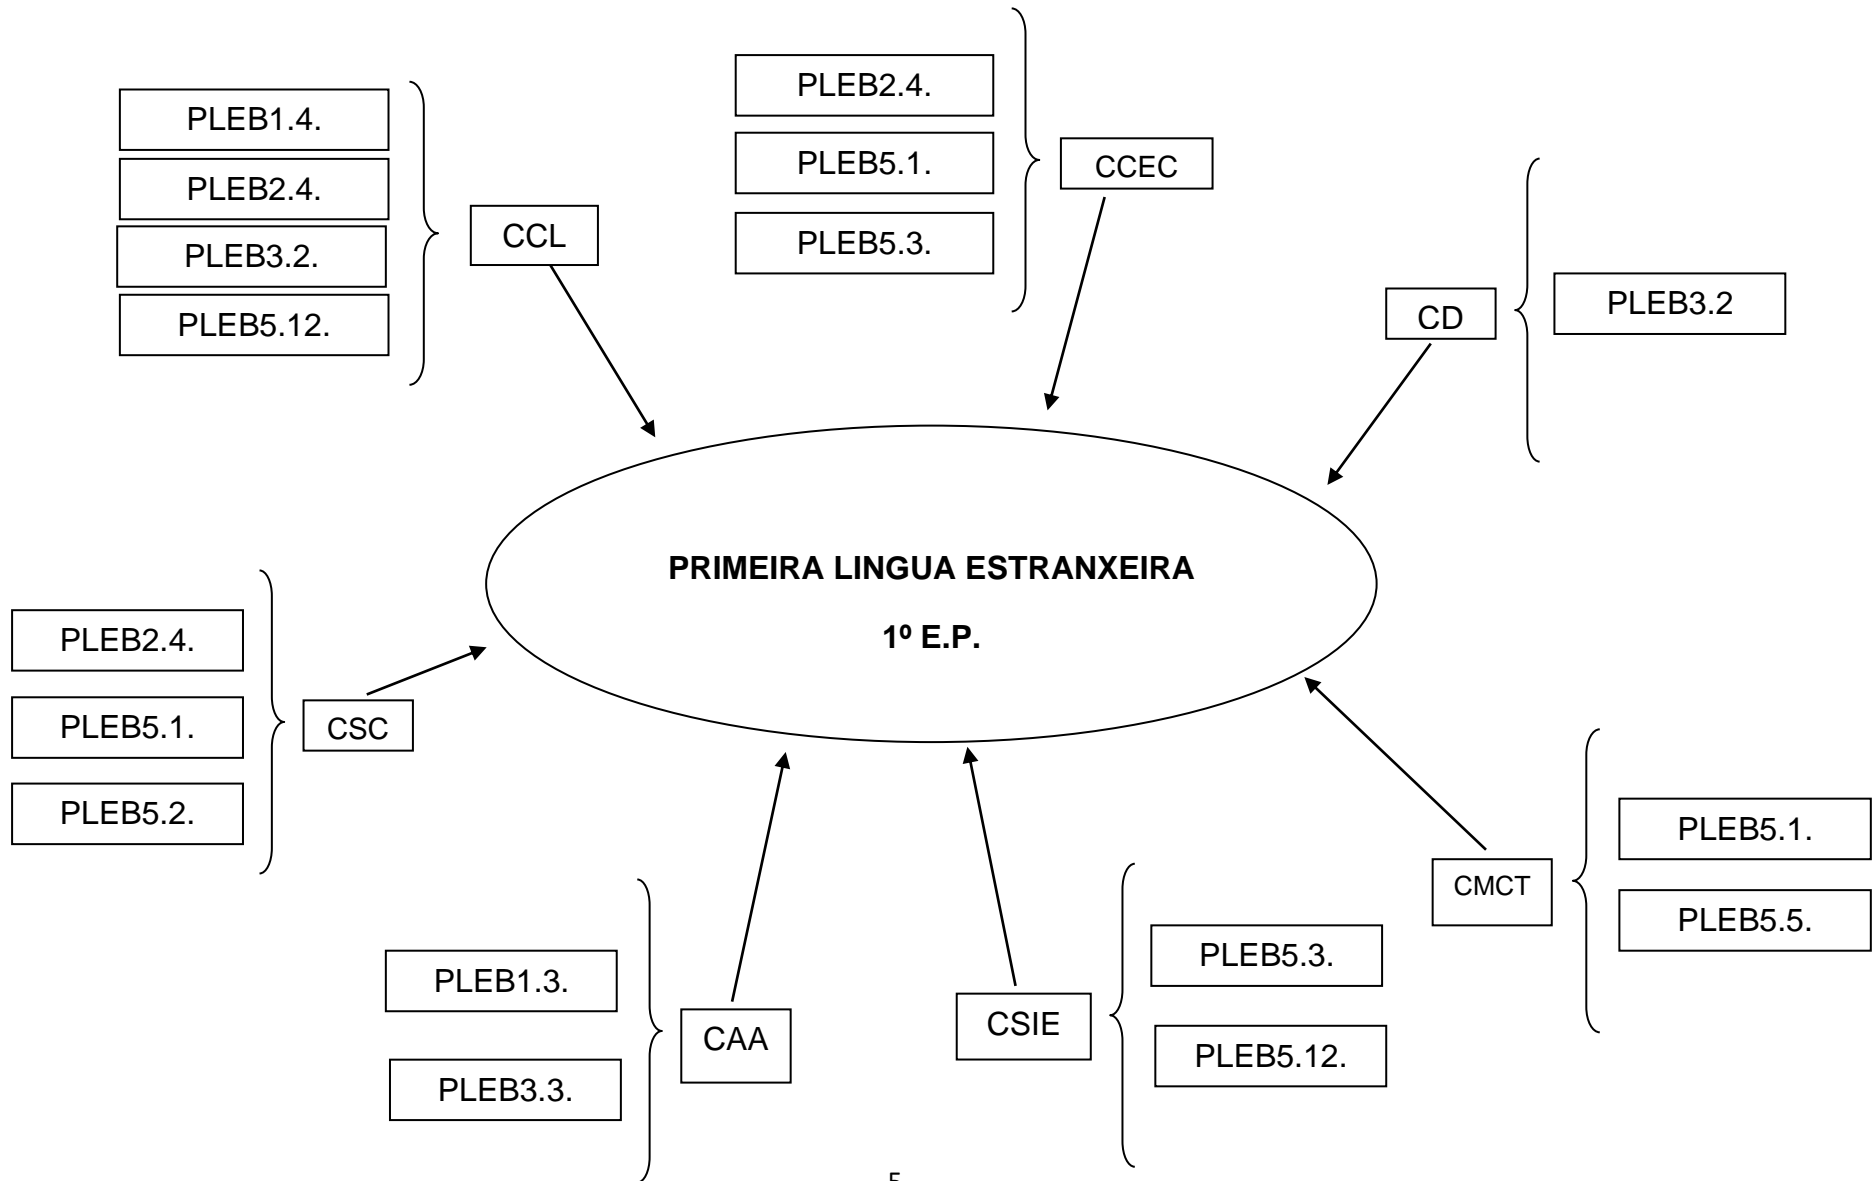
PLEB1.4.
PLEB2.4.
PLEB3.2.
PLEB5.12.

CCL

PLEB2.4.
PLEB5.1.
PLEB5.3.

CCEC

CD

PLEB3.2

PRIMEIRA LINGUA ESTRANXEIRA

1º E.P.

PLEB2.4.
PLEB5.1.
PLEB5.2.

CSC

PLEB1.3.
PLEB3.3.

CAA

CSIE

PLEB5.3.
PLEB5.12.

CMCT

PLEB5.1.
PLEB5.5.

5